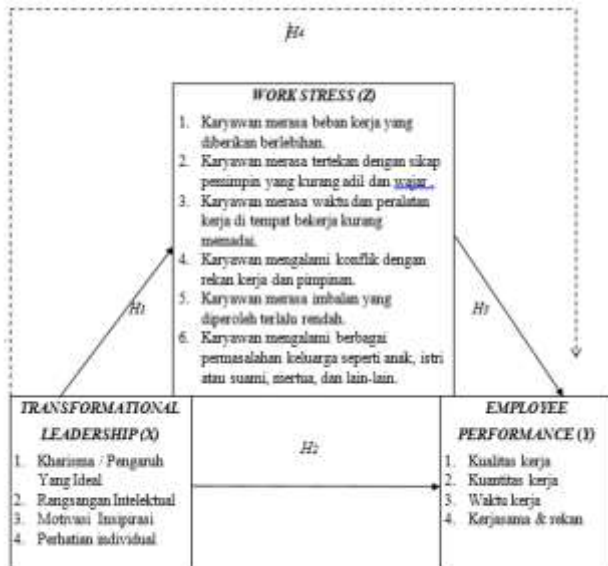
H4

WORK STRESS (Z)

1. Karyawan merasa beban kerja yang diberikan berlebihan.
2. Karyawan merasa tertekan dengan sikap pemimpin yang kurang adil dan wajar.
3. Karyawan merasa waktu dan peralatan kerja di tempat bekerja kurang memadai.
4. Karyawan mengalami konflik dengan rekan kerja dan pimpinan.
5. Karyawan merasa imbalan yang diperoleh terlalu rendah.
6. Karyawan mengalami berbagai permasalahan keluarga seperti anak, istri atau suami, mertua, dan lain-lain.

H1

H3

TRANSFORMATIONAL LEADERSHIP (X)

1. Kharisma / Pengaruh Yang Ideal
2. Rangsangan Intelektual
3. Motivasi Inspirasi
4. Perhatian individual

H2

EMPLOYEE PERFORMANCE (Y)

1. Kualitas kerja
2. Kuantitas kerja
3. Waktu kerja
4. Kerjasama & rekan